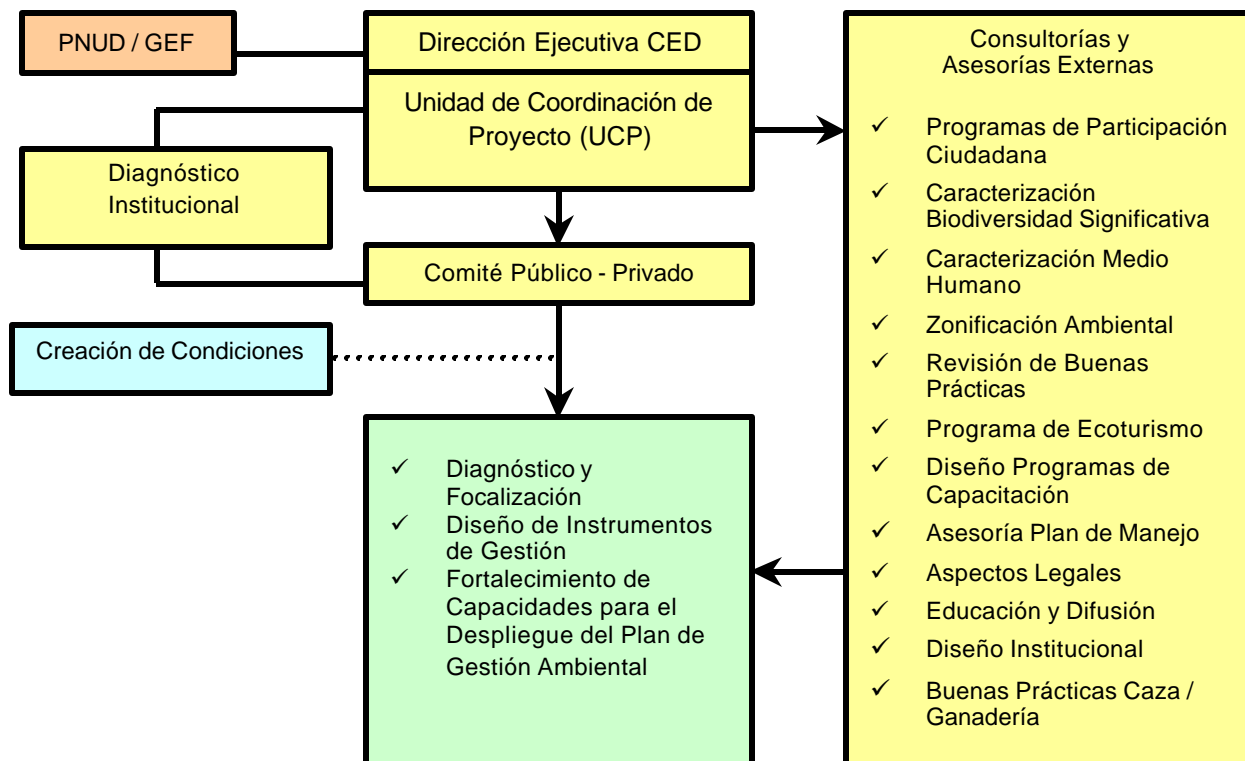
PNUD / GEF

Dirección Ejecutiva CED

Unidad de Coordinación de Proyecto (UCP)

Diagnóstico Institucional

Comité Público - Privado

Creación de Condiciones

✓ Diagnóstico y Focalización
✓ Diseño de Instrumentos de Gestión
✓ Fortalecimiento de Capacidades para el Despliegue del Plan de Gestión Ambiental

Consultorías y Asesorías Externas

✓ Programas de Participación Ciudadana
✓ Caracterización Biodiversidad Significativa
✓ Caracterización Medio Humano
✓ Zonificación Ambiental
✓ Revisión de Buenas Prácticas
✓ Programa de Ecoturismo
✓ Diseño Programas de Capacitación
✓ Asesoría Plan de Manejo
✓ Aspectos Legales
✓ Educación y Difusión
✓ Diseño Institucional
✓ Buenas Prácticas Caza / Ganadería